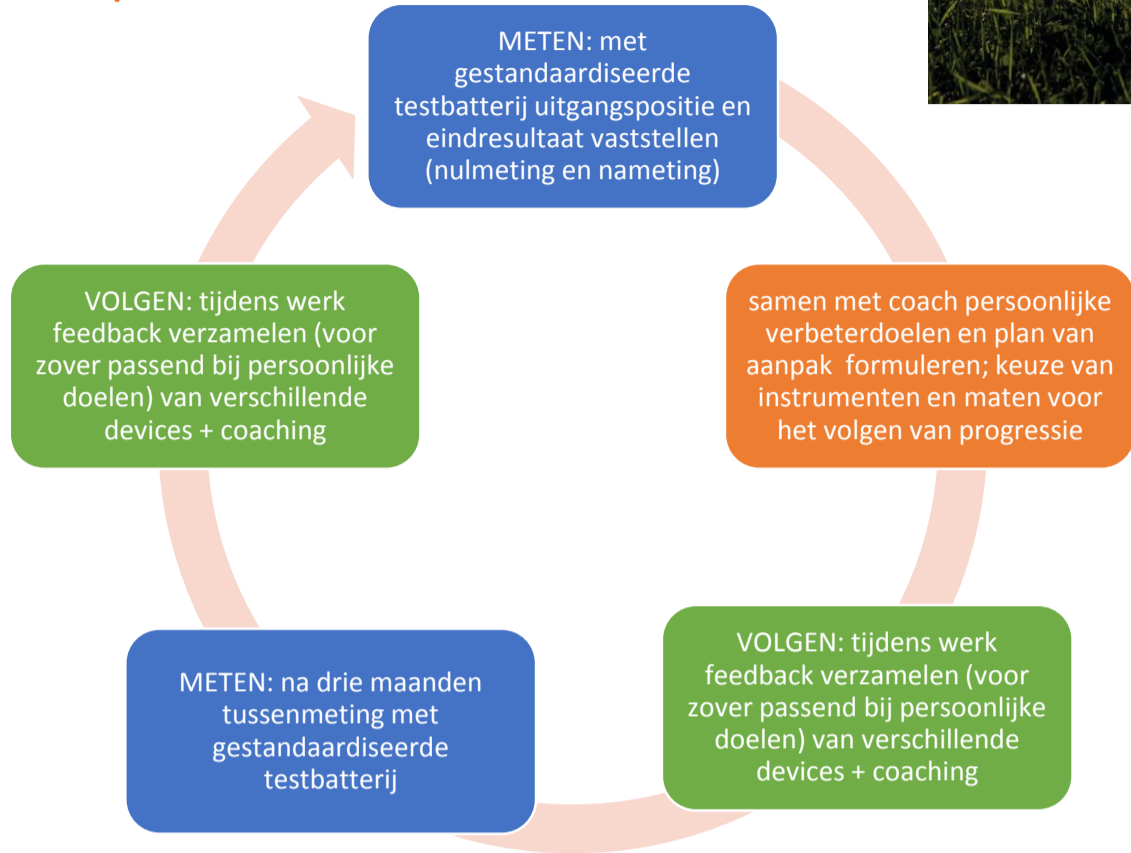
METEN: met gestandaardiseerde testbatterij uitgangspositie en eindresultaat vaststellen (nulmeting en nameting)

samen met coach persoonlijke verbeterdoelen en plan van aanpak formuleren; keuze van instrumenten en maten voor het volgen van progressie

VOLGEN: tijdens werk feedback verzamelen (voor zover passend bij persoonlijke doelen) van verschillende devices + coaching

METEN: na drie maanden tussenmeting met gestandaardiseerde testbatterij

VOLGEN: tijdens werk feedback verzamelen (voor zover passend bij persoonlijke doelen) van verschillende devices + coaching